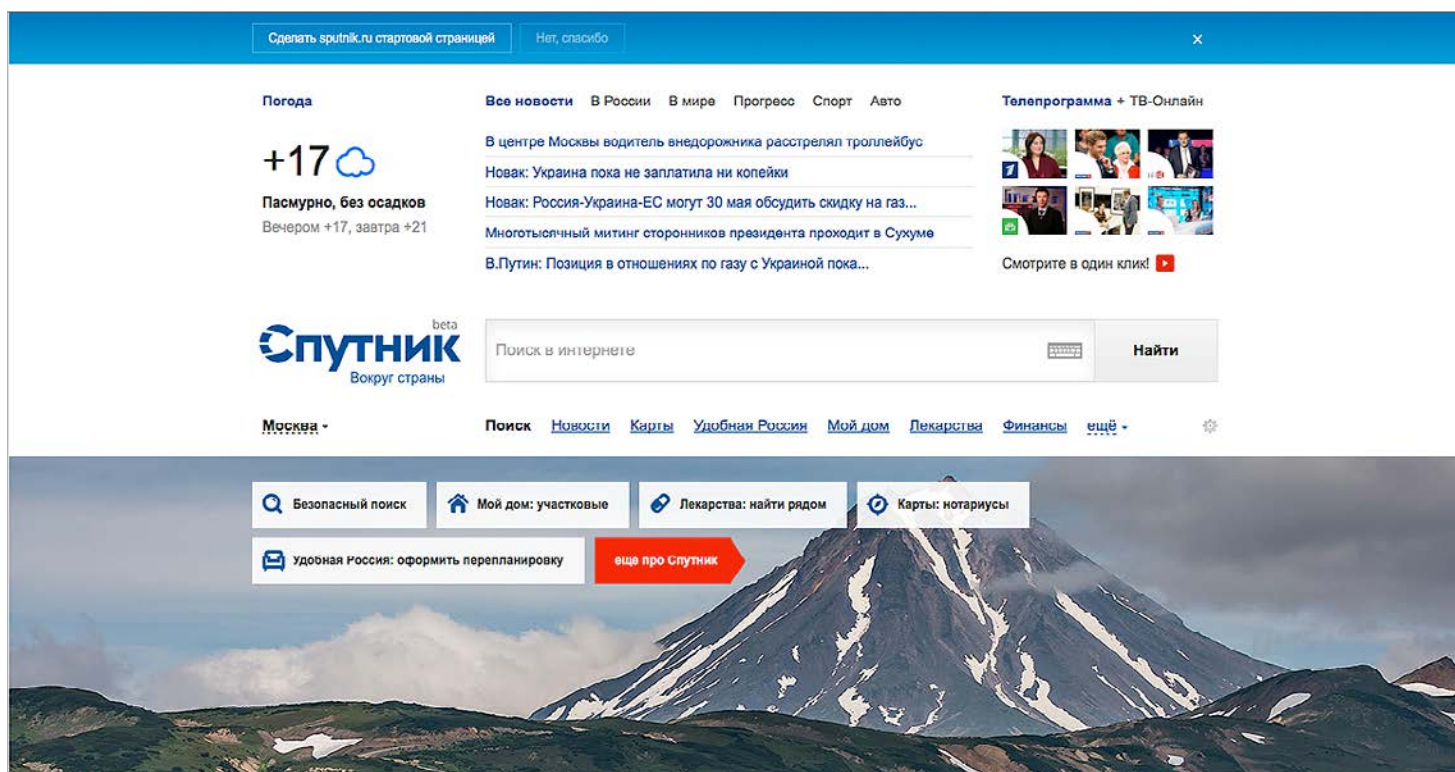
Сделать sputnik.ru стартовой страницей Нет, спасибо ×

Погода

+17

Пасмурно, без осадков

Вечером +17, завтра +21

Все новости В России В мире Прогресс Спорт Авто

В центре Москвы водитель внедорожника расстрелял троллейбус

Новак: Украина пока не заплатила ни копейки

Новак: Россия-Украина-ЕС могут 30 мая обсудить скидку на газ...

Многотысячный митинг сторонников президента проходит в Сухуме

В.Путин: Позиция в отношениях по газу с Украиной пока...

Телепрограмма + ТВ-Онлайн

Смотрите в один клик!

Спутник beta

Вокруг страны

Поиск в интернете

Найти

Москва

Поиск Новости Карты Удобная Россия Мой дом Лекарства Финансы ещё

Безопасный поиск

Мой дом: участковые

Лекарства: найти рядом

Карты: нотариусы

Удобная Россия: оформить перепланировку

еще про Спутник